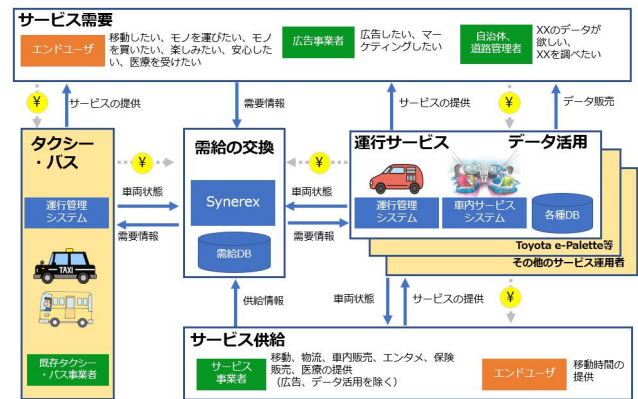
サービス需要

エンドユーザ

移動したい、モノを運びたい、モノを買いたい、楽しみたい、安心したい、医療を受けたい

広告事業者

広告したい、マーケティングしたい

自治体、道路管理者

XXのデータが欲しい、XXを調べたい

¥

サービスの提供

需要情報

サービスの提供

¥

データ販売

タクシー・バス

¥

需給の交換

¥

運行サービス

データ活用

車両状態

車両状態

運行管理システム

Synerex

運行管理システム

車内サービスシステム

各種DB

需要情報

需要情報

需給DB

Toyota e-Palette等

TAXI

その他のサービス運用者

供給情報

車両状態

サービスの提供

¥

既存タクシー・バス事業者

サービス供給

サービス事業者

移動、物流、車内販売、エンタメ、保険販売、医療の提供
（広告、データ活用を除く）

エンドユーザ

移動時間の提供